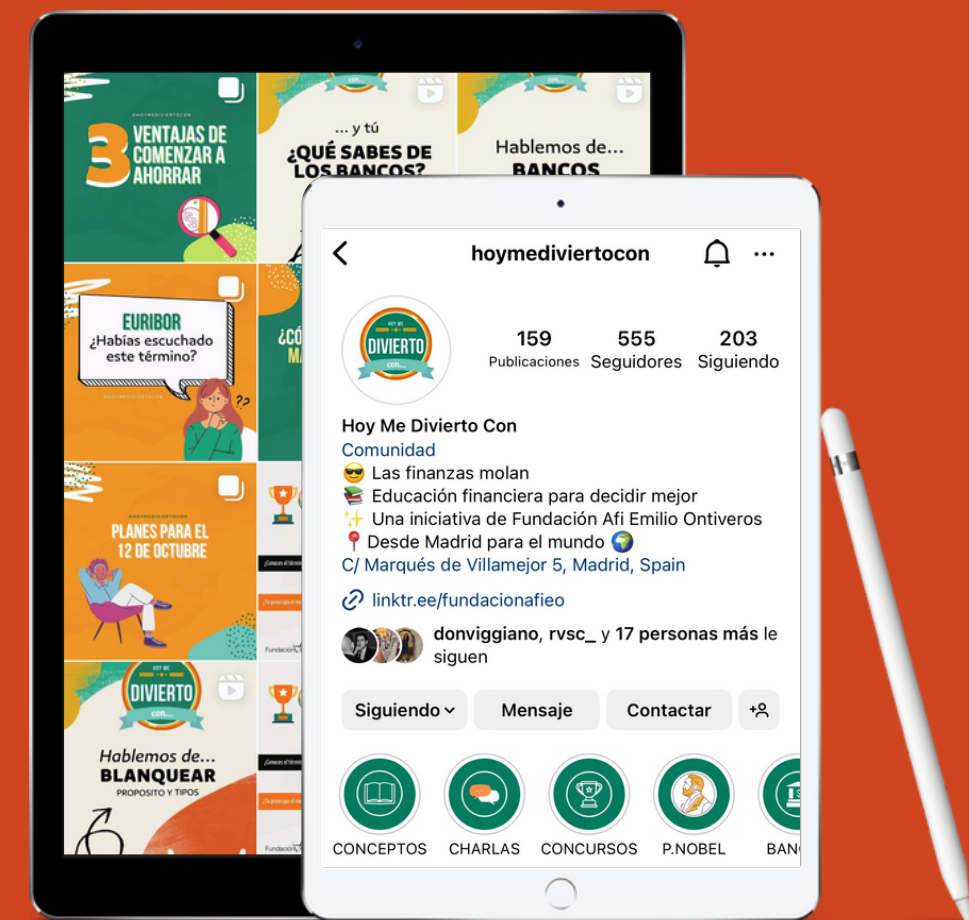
#HOYMEDIVIERTOCON
3 VENTAJAS DE COMENZAR A AHORRAR

... y tú
¿QUÉ SABES DE LOS BANCOS?

Hablemos de...
BANCOS

EURIBOR
¿Habías escuchado este término?
#HOYMEDIVIERTOCON

¿CÓ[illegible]
MA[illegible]

#HOYMEDIVIERTOCON
PLANES PARA EL 12 DE OCTUBRE

HOY ME
DIVIERTO
CON...
Hablemos de...
BLANQUEAR
PROPOSITO Y TIPOS

hoymediviertocon

HOY ME
DIVIERTO
CON...

159
Publicaciones
555
Seguidores
203
Siguiendo

Hoy Me Divierto Con
Comunidad
😎 Las finanzas molan
📚 Educación financiera para decidir mejor
✨ Una iniciativa de Fundación Afi Emilio Ontiveros
📍 Desde Madrid para el mundo 🌍
C/ Marqués de Villamejor 5, Madrid, Spain

linktr.ee/fundacionafieo

donviggiano, rvsc_ y 17 personas más le siguen

Siguiendo
Mensaje
Contactar

CONCEPTOS
CHARLAS
CONCURSOS
P.NOBEL
BAN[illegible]